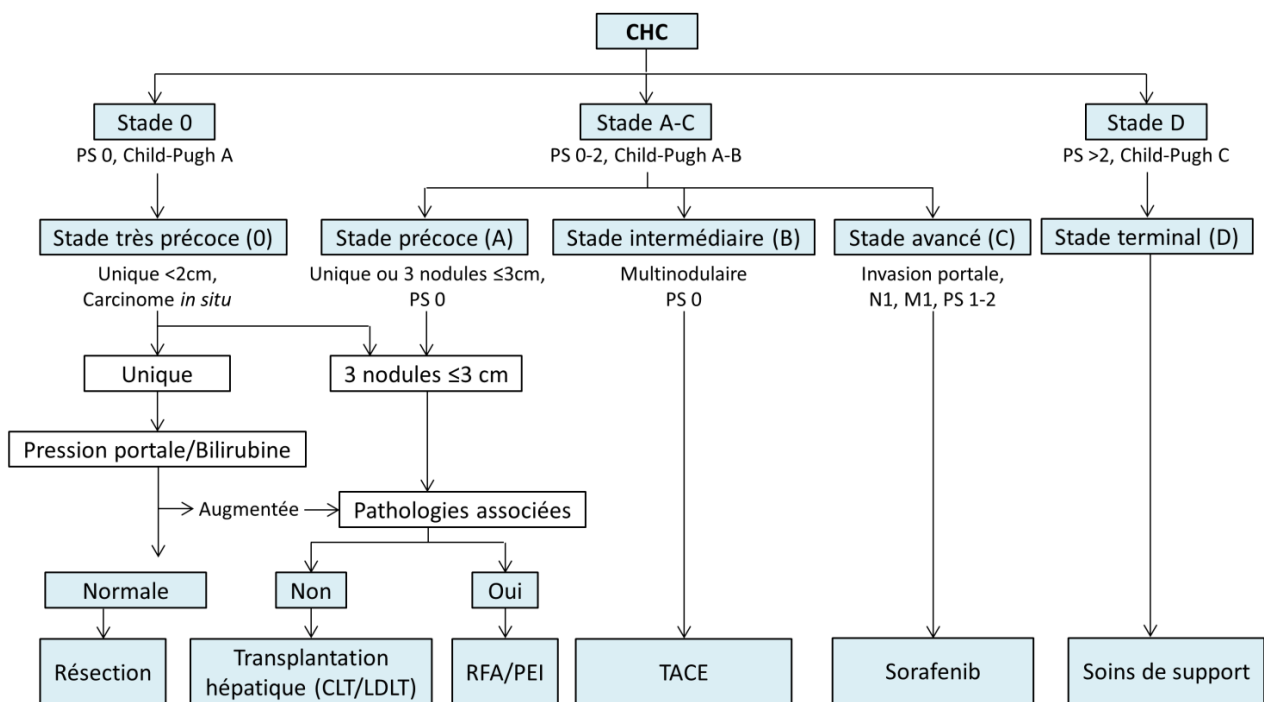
CHC

Stade 0
PS 0, Child-Pugh A

Stade A-C
PS 0-2, Child-Pugh A-B

Stade D
PS >2, Child-Pugh C

Stade très précoce (0)
Unique <2cm, Carcinome *in situ*

Stade précoce (A)
Unique ou 3 nodules ≤3cm, PS 0

Stade intermédiaire (B)
Multinodulaire PS 0

Stade avancé (C)
Invasion portale, N1, M1, PS 1-2

Stade terminal (D)

Unique

3 nodules ≤3 cm

Pression portale/Bilirubine

Augmentée

Pathologies associées

Normale

Non

Oui

Résection

Transplantation hépatique (CLT/LDLT)

RFA/PEI

TACE

Sorafenib

Soins de support